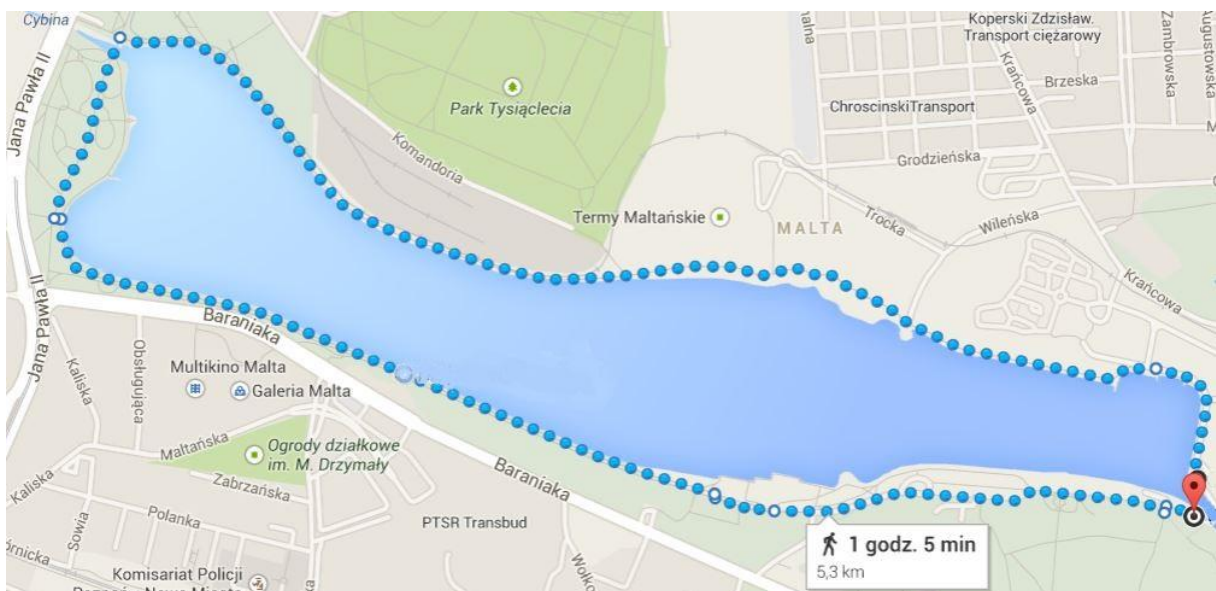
Cybina
Jana Pawła II
Park Tysiąclecia
Komandoria
Koperski Zdzisław. Transport ciężarowy
Zambrowska
Augustowska
Krańcowa
Brzeska
ChroscinskiTransport
Grodzieńska
Termy Maltańskie
MALTA
Trocka
Wileńska
Krańcowa
Jana Pawła II
Baraniaka
Multikino Malta
Galeria Malta
Obsługująca
Kaliska
Maltańska
Ogrody działkowe im. M. Drzymały
Zabrzańska
Kaliska
Sowia
Polanka
PTSR Transbud
Baraniaka
Wołko
Komisariat Policji
1 godz. 5 min
5,3 km